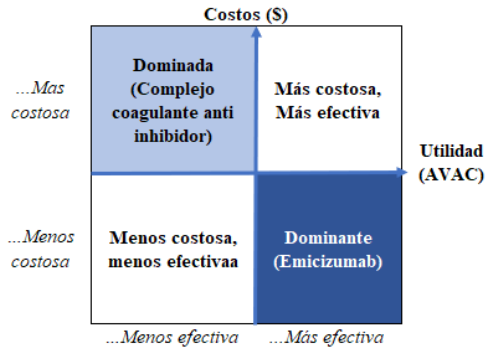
Costos ($)

...Mas costosa

Dominada (Complejo coagulante anti inhibidor)

Más costosa, Más efectiva

Utilidad (AVAC)

...Menos costosa

Menos costosa, menos efectivaa

Dominante (Emicizumab)

...Menos efectiva

...Más efectiva